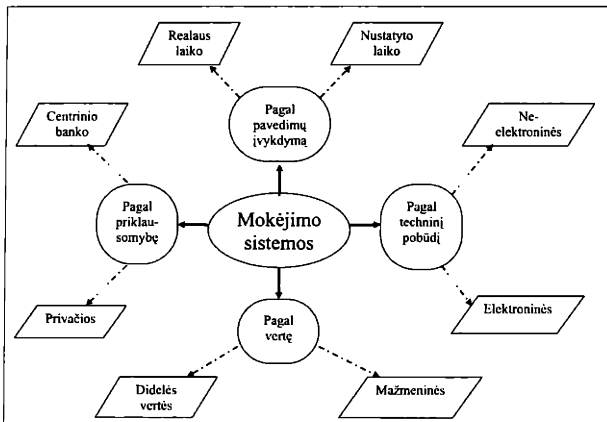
Realaus laiko

Nustatyto laiko

Pagal pavedimų įvykdymą

Centrinio banko

Ne-elektroninės

Pagal priklausomybę

Mokėjimo sistemos

Pagal techninį pobūdį

Privačios

Elektroninės

Pagal vertę

Didelės vertės

Mažmeninės